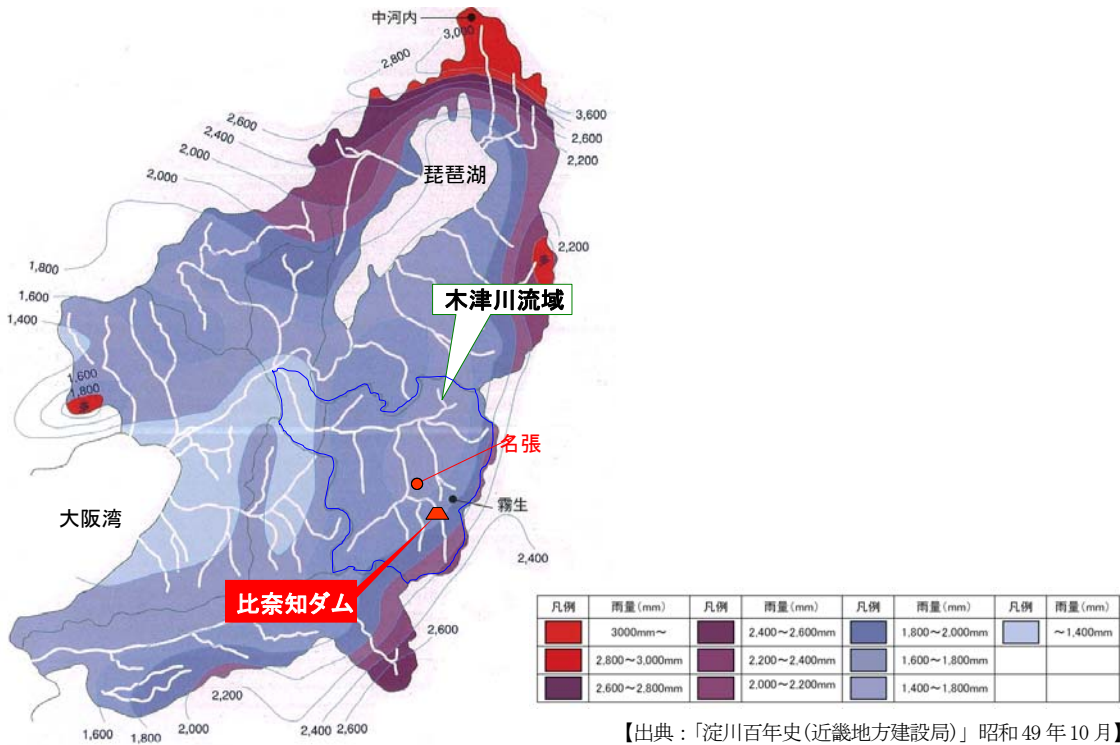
中河内
3,000
2,800
3,600
2,600
2,200
2,600
2,400
2,000
2,000
琵琶湖
2,200
1,800
1,600
1,400
木津川流域
1,600
1,800
名張
霧生
大阪湾
2,400
比奈知ダム
2,600
2,200
1,600
1,800
2,000
2,400
2,600

| 凡例 | 雨量(mm) | 凡例 | 雨量(mm) | 凡例 | 雨量(mm) | 凡例 | 雨量(mm) |
|---|---|---|---|---|---|---|---|
| | 3000mm〜 | | 2,400〜2,600mm | | 1,800〜2,000mm | | 〜1,400mm |
| | 2,800〜3,000mm | | 2,200〜2,400mm | | 1,600〜1,800mm | | |
| | 2,600〜2,800mm | | 2,000〜2,200mm | | 1,400〜1,800mm | | |

【出典:「淀川百年史(近畿地方建設局)」昭和49年10月】